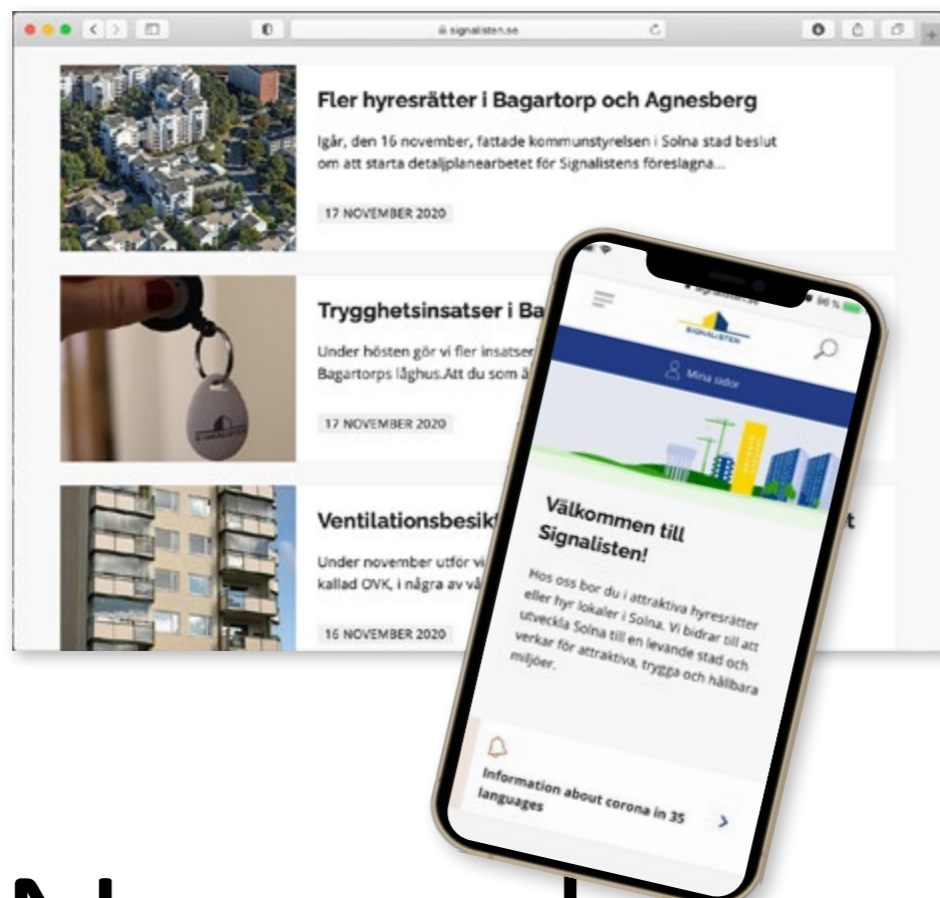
signalisten.se

Fler hyresrätter i Bagartorp och Agnesberg

Igår, den 16 november, fattade kommunstyrelsen i Solna stad beslut om att starta detaljplanearbetet för Signalistens föreslagna...

17 NOVEMBER 2020

Trygghetsinsatser i Ba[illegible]

Under hösten gör vi fler insatser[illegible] Bagartorps låghus.Att du som å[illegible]

17 NOVEMBER 2020

Ventilationsbesik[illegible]

Under november utför vi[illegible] kallad OVK, i några av vå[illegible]

16 NOVEMBER 2020

SIGNALISTEN

Mina sidor

Välkommen till Signalisten!

Hos oss bor du i attraktiva hyresrätter eller hyr lokaler i Solna. Vi bidrar till att utveckla Solna till en levande stad och verkar för attraktiva, trygga och hållbara miljöer.

Information about corona in 35 languages